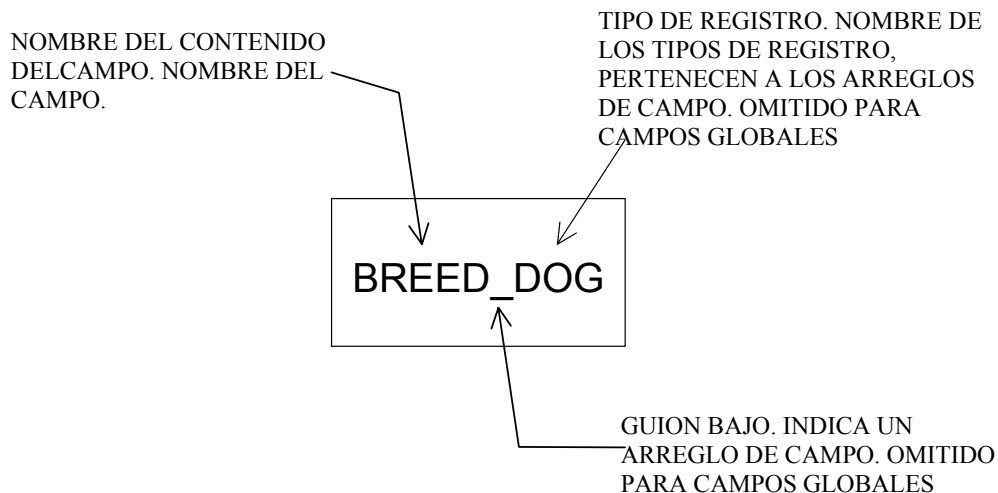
NOMBRE DEL CONTENIDO DELCAMPO. NOMBRE DEL CAMPO.

TIPO DE REGISTRO. NOMBRE DE LOS TIPOS DE REGISTRO, PERTENECEN A LOS ARREGLOS DE CAMPO. OMITIDO PARA CAMPOS GLOBALES

BREED_DOG

GUION BAJO. INDICA UN ARREGLO DE CAMPO. OMITIDO PARA CAMPOS GLOBALES